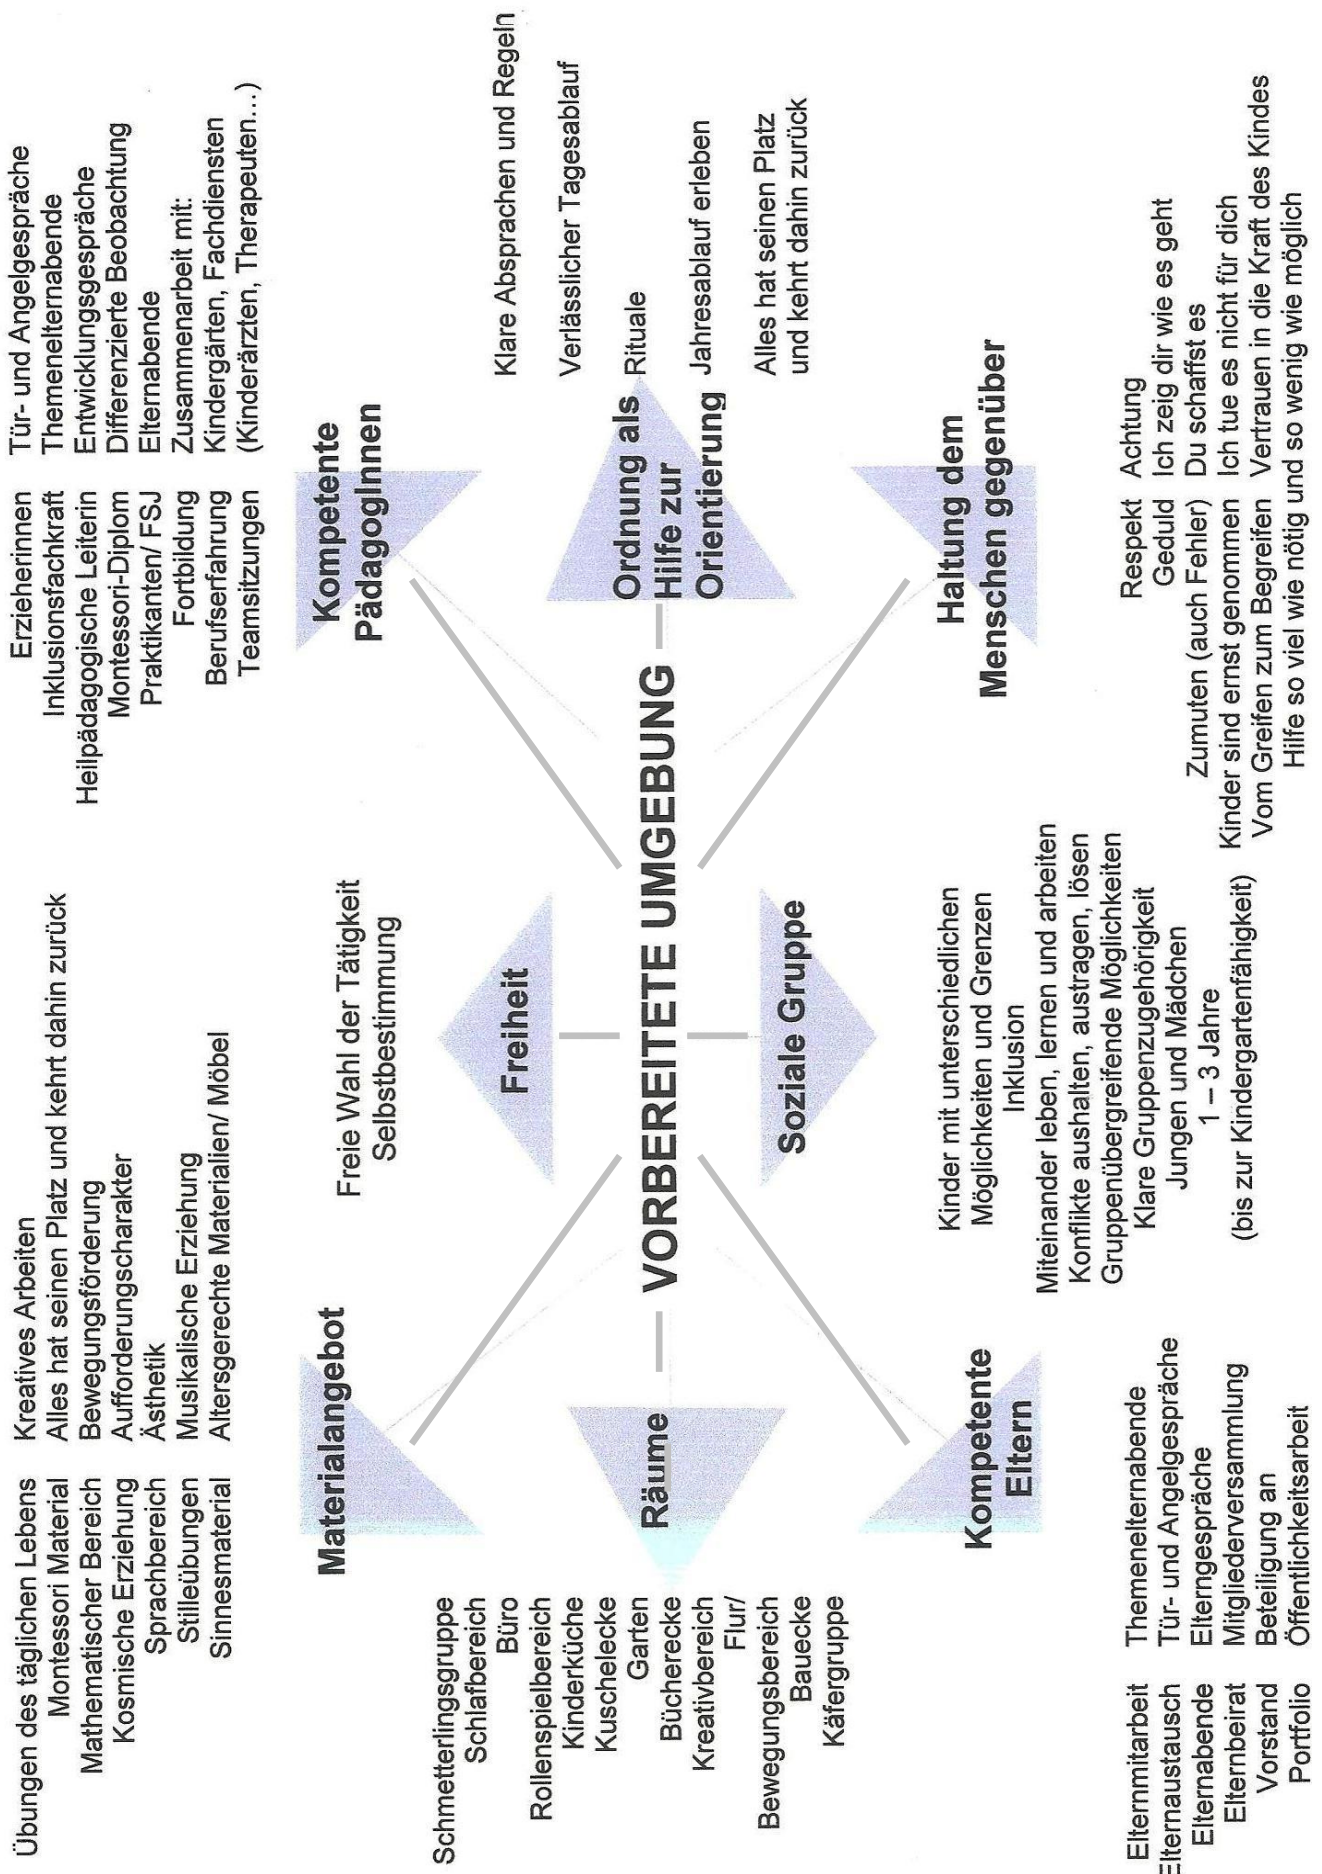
VORBEREITETE UMGEBUNG

Materialangebot

Übungen des täglichen Lebens
Montessori Material
Mathematischer Bereich
Kosmische Erziehung
Sprachbereich
Stilleübungen
Sinnesmaterial

Kreatives Arbeiten
Alles hat seinen Platz und kehrt dahin zurück
Bewegungsförderung
Aufforderungscharakter
Ästhetik
Musikalische Erziehung
Altersgerechte Materialien/ Möbel

Freiheit

Freie Wahl der Tätigkeit
Selbstbestimmung

Kompetente PädagogInnen

ErzieherInnen
Inklusionsfachkraft
Heilpädagogische Leiterin
Montessori-Diplom
Praktikanten/ FSJ
Fortbildung
Berufserfahrung
Teamsitzungen

Tür- und Angelgespräche
Themenelternabende
Entwicklungsgespräche
Differenzierte Beobachtung
Elternabende
Zusammenarbeit mit:
Kindergärten, Fachdiensten
(Kinderärzten, Therapeuten…)

Räume

Schmetterlingsgruppe
Schlafbereich
Büro
Rollenspielbereich
Kinderküche
Kuschelecke
Garten
Bücherecke
Kreativbereich
Flur/
Bewegungsbereich
Bauecke
Käfergruppe

Ordnung als Hilfe zur Orientierung

Klare Absprachen und Regeln
Verlässlicher Tagesablauf
Rituale
Jahresablauf erleben
Alles hat seinen Platz und kehrt dahin zurück

Soziale Gruppe

Kinder mit unterschiedlichen
Möglichkeiten und Grenzen
Inklusion
Miteinander leben, lernen und arbeiten
Konflikte aushalten, austragen, lösen
Gruppenübergreifende Möglichkeiten
Klare Gruppenzugehörigkeit
Jungen und Mädchen
1 – 3 Jahre
(bis zur Kindergartenfähigkeit)

Kompetente Eltern

Elternmitarbeit
Elternaustausch
Elternabende
Elternbeirat
Vorstand
Portfolio

Themenelternabende
Tür- und Angelgespräche
Elterngespräche
Mitgliederversammlung
Beteiligung an
Öffentlichkeitsarbeit

Haltung dem Menschen gegenüber

Respekt
Geduld
Zumuten (auch Fehler)
Kinder sind ernst genommen
Vom Greifen zum Begreifen

Achtung
Ich zeig dir wie es geht
Du schaffst es
Ich tue es nicht für dich
Vertrauen in die Kraft des Kindes
Hilfe so viel wie nötig und so wenig wie möglich